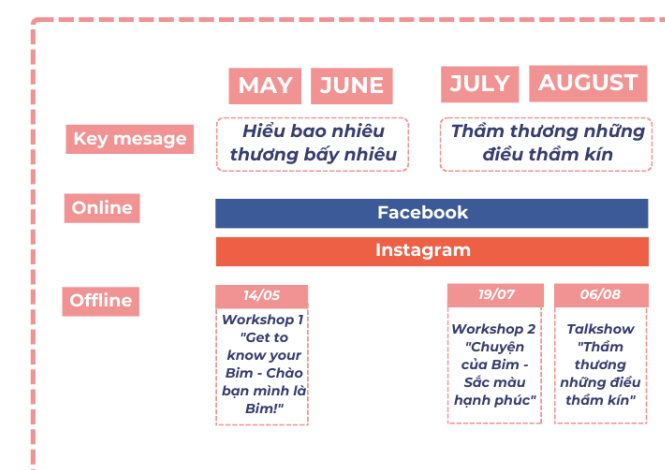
MAY JUNE JULY AUGUST

Key mesage

Hiểu bao nhiêu thương bấy nhiêu

Thầm thương những điều thầm kín

Online

Facebook

Instagram

Offline

14/05
Workshop 1 "Get to know your Bim - Chào bạn mình là Bim!"

19/07
Workshop 2 "Chuyện của Bim - Sắc màu hạnh phúc"

06/08
Talkshow "Thầm thương những điều thầm kín"